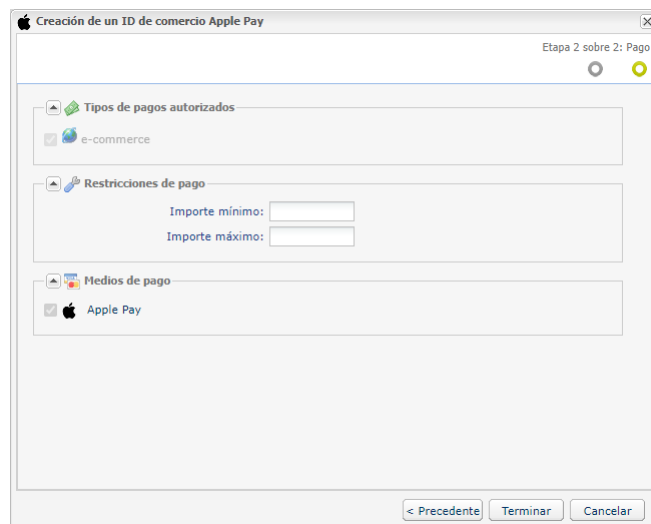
Creación de un ID de comercio Apple Pay

Etapa 2 sobre 2: Pago

Tipos de pagos autorizados

e-commerce

Restricciones de pago

Importe mínimo:

Importe máximo:

Medios de pago

Apple Pay

< Precedente Terminar Cancelar